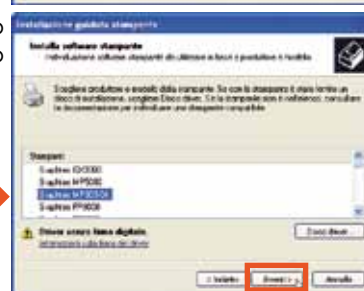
Installazione guidata stampante

Installa software stampante
Individuare il software stampante da utilizzare in base al produttore e al modello.

Scegliere produttore e modello della stampante. Se con la stampante è stato fornito un disco di installazione, scegliere Disco driver. Se la stampante non è nell'elenco, consultare la documentazione per individuare una stampante compatibile.

Stampanti
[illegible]
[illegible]
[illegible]
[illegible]

Driver senza firma digitale.
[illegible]

Disco driver

< Indietro
Avanti >
Annulla